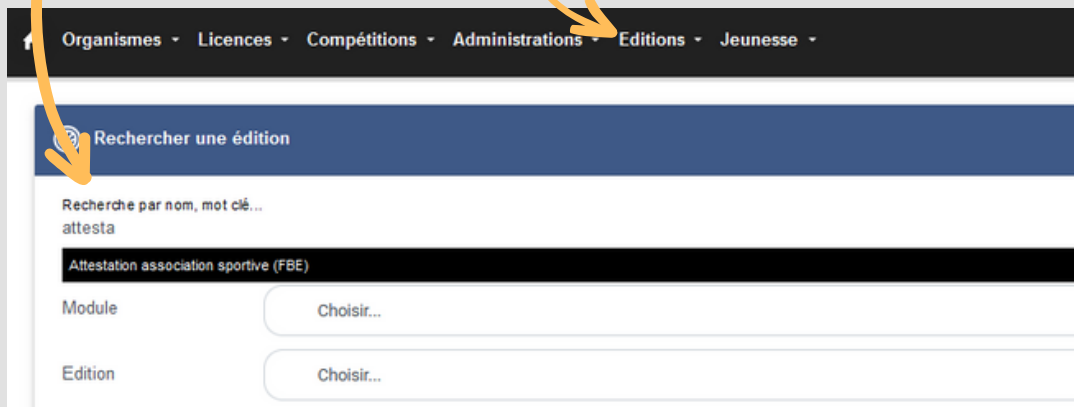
Organismes ▾ Licences ▾ Compétitions ▾ Administrations ▾ Editions ▾ Jeunesse ▾

Rechercher une édition

Recherche par nom, mot clé...
attesta

Attestation association sportive (FBE)

Module Choisir...

Edition Choisir...